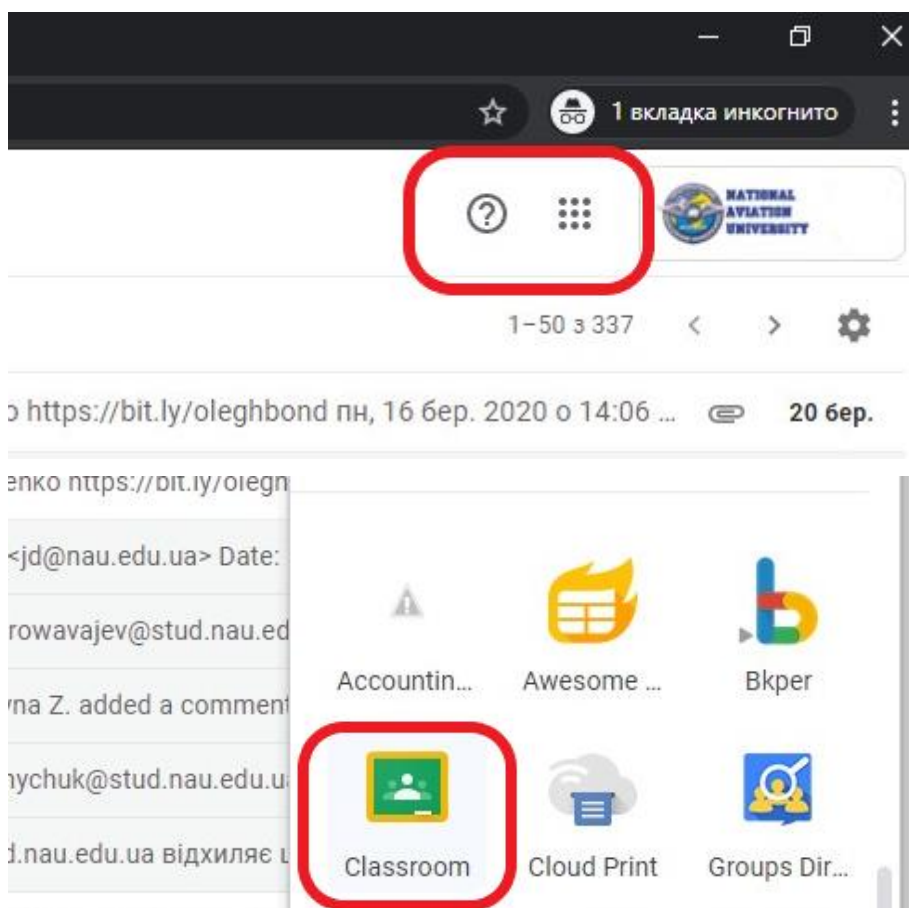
1 вкладка инкогнито

NATIONAL AVIATION UNIVERSITY

1–50 з 337

o https://bit.ly/oleghbond пн, 16 бер. 2020 о 14:06 ... 20 бер.

enko https://bit.ly/olegh

<jd@nau.edu.ua> Date:

rowavajev@stud.nau.ed

yna Z. added a comment

nychuk@stud.nau.edu.ua

d.nau.edu.ua відхиляє

Accountin...

Awesome ...

Bkper

Classroom

Cloud Print

Groups Dir...